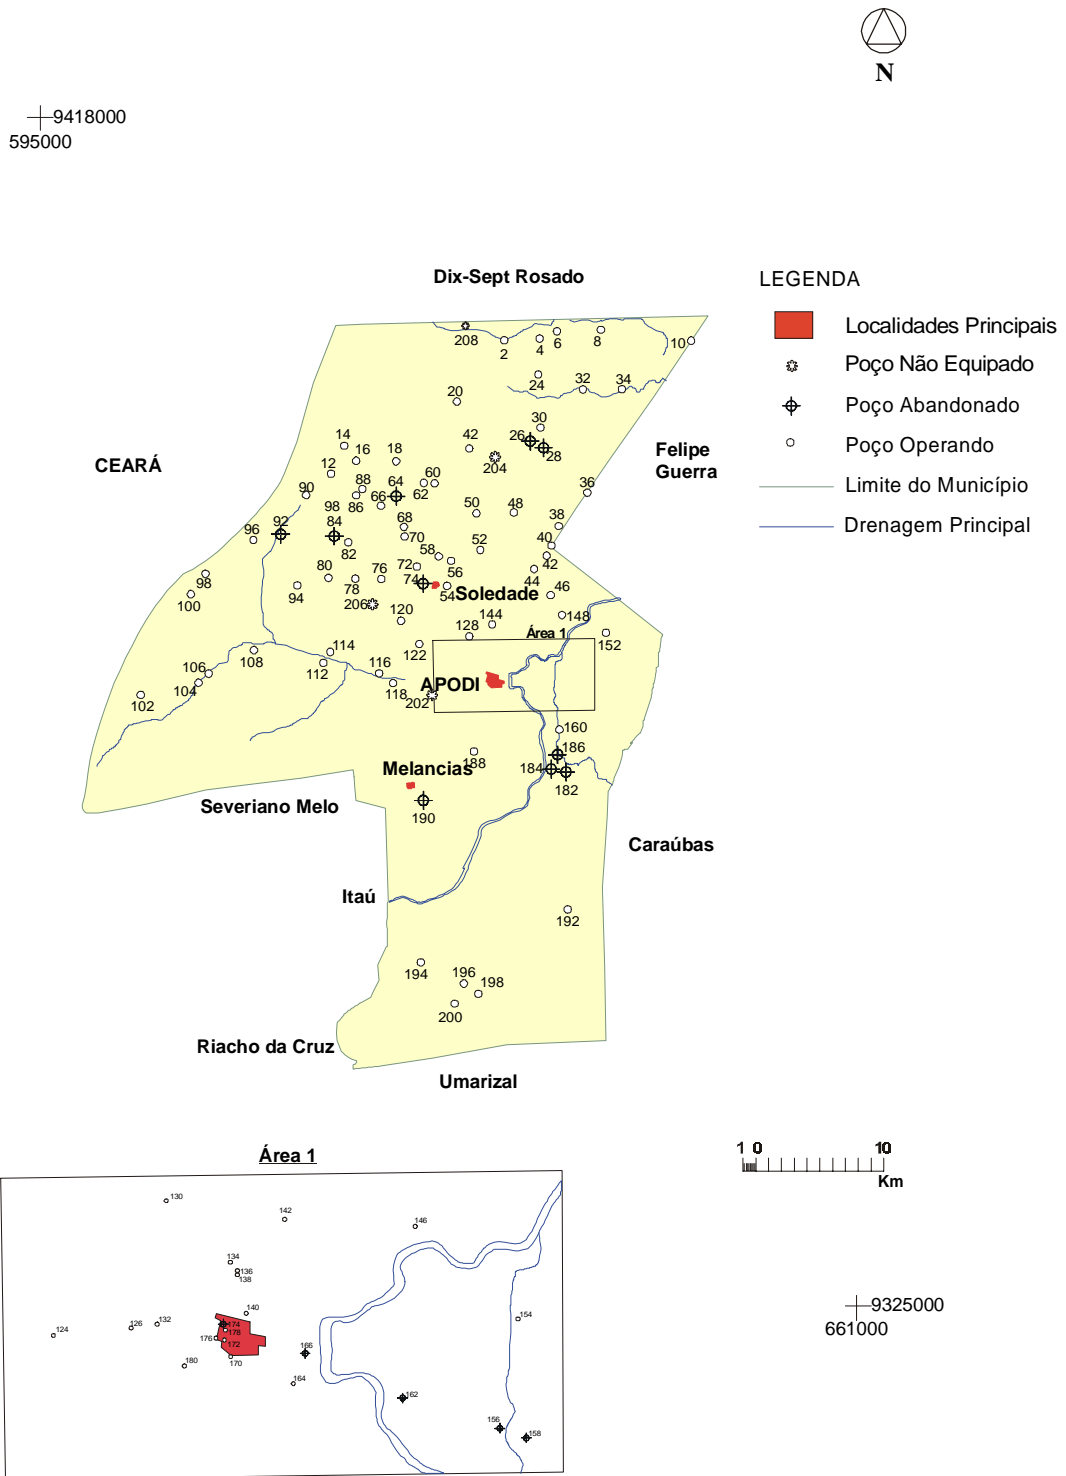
N

9418000
595000

LEGENDA

Localidades Principais
Poço Não Equipado
Poço Abandonado
Poço Operando
Limite do Município
Drenagem Principal

Dix-Sept Rosado

CEARÁ

Felipe Guerra

208 2 4 6 8 10
20 24 32 34
30
14 16 18 12 42 26 28 204
60 88 64 62 66 90 98 86 36
50 48 38
96 92 84 68 70 52 40
82 58 42 56
98 80 78 76 72 74 54 44 46
100 94 206 120
Soledade
144 148
128 Área 1
152
114 122
106 108 112 116
APODI
104 118 202
102
160
186
Melancias 188
184
182
190

Severiano Melo

Caraúbas

Itaú

192

194 196 198
200

Riacho da Cruz

Umarizal

Área 1

130 142 146 134 136 138 140 124 126 132 174 178 176 172 166 180 170 164 154 162 156 158

1 0 10
Km

9325000
661000